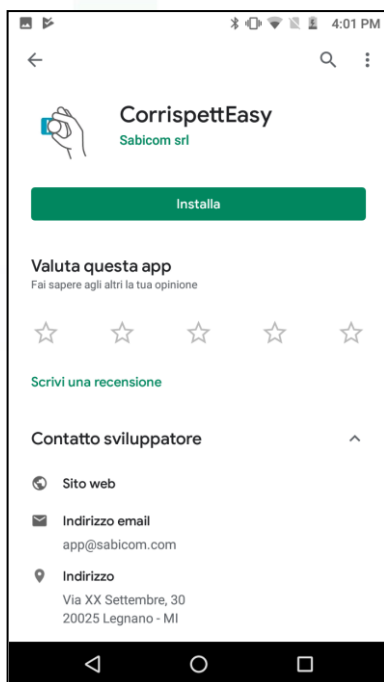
4:01 PM

CorrispettEasy
Sabicom srl

Installa

Valuta questa app
Fai sapere agli altri la tua opinione

Scrivi una recensione

Contatto sviluppatore

Sito web

Indirizzo email
app@sabicom.com

Indirizzo
Via XX Settembre, 30
20025 Legnano - MI